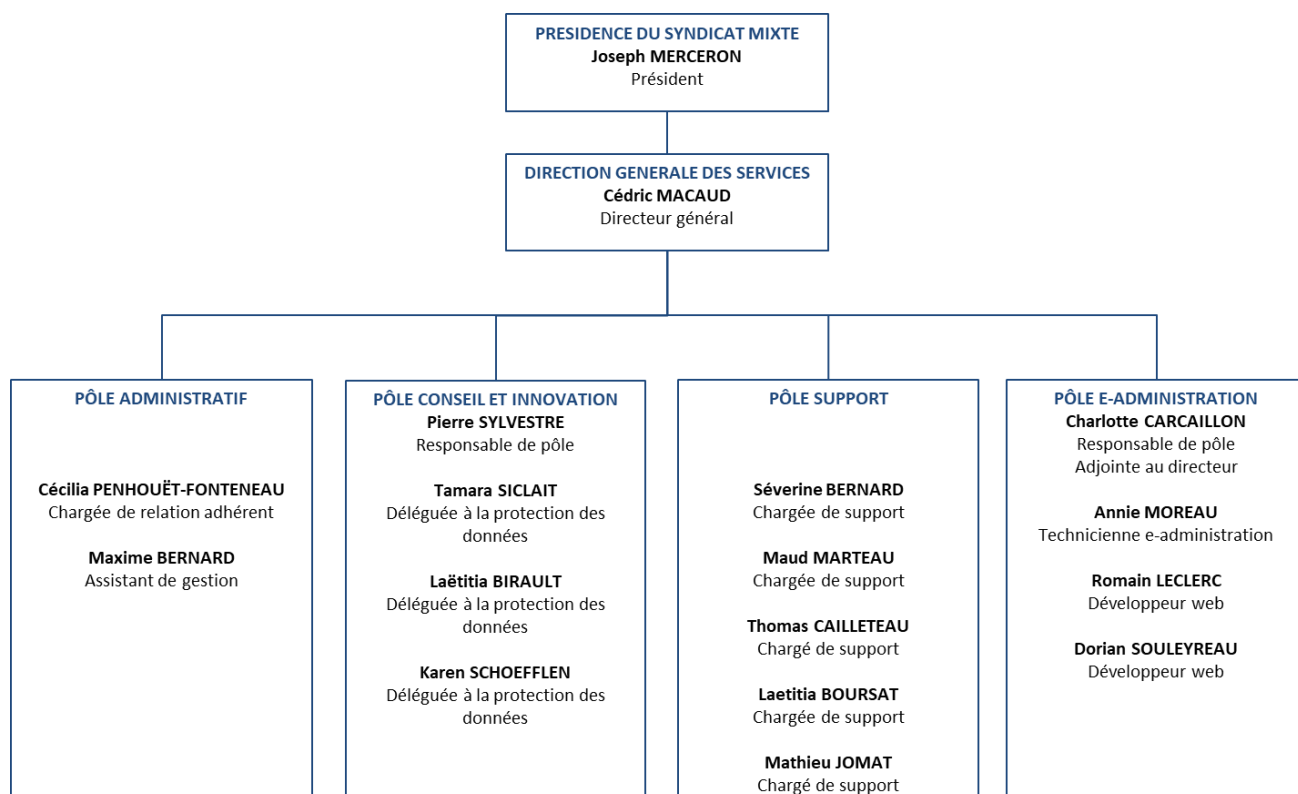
PRESIDENCE DU SYNDICAT MIXTE
Joseph MERCERON
Président

DIRECTION GENERALE DES SERVICES
Cédric MACAUD
Directeur général

PÔLE ADMINISTRATIF

Cécilia PENHOUËT-FONTENEAU
Chargée de relation adhérent

Maxime BERNARD
Assistant de gestion

PÔLE CONSEIL ET INNOVATION
Pierre SYLVESTRE
Responsable de pôle

Tamara SICLAIT
Déléguée à la protection des données

Laëtitia BIRAULT
Déléguée à la protection des données

Karen SCHOEFFLEN
Déléguée à la protection des données

PÔLE SUPPORT

Séverine BERNARD
Chargée de support

Maud MARTEAU
Chargée de support

Thomas CAILLETEAU
Chargé de support

Laetitia BOURSAT
Chargée de support

Mathieu JOMAT
Chargé de support

PÔLE E-ADMINISTRATION
Charlotte CARCAILLON
Responsable de pôle
Adjointe au directeur

Annie MOREAU
Technicienne e-administration

Romain LECLERC
Développeur web

Dorian SOULEYREAU
Développeur web